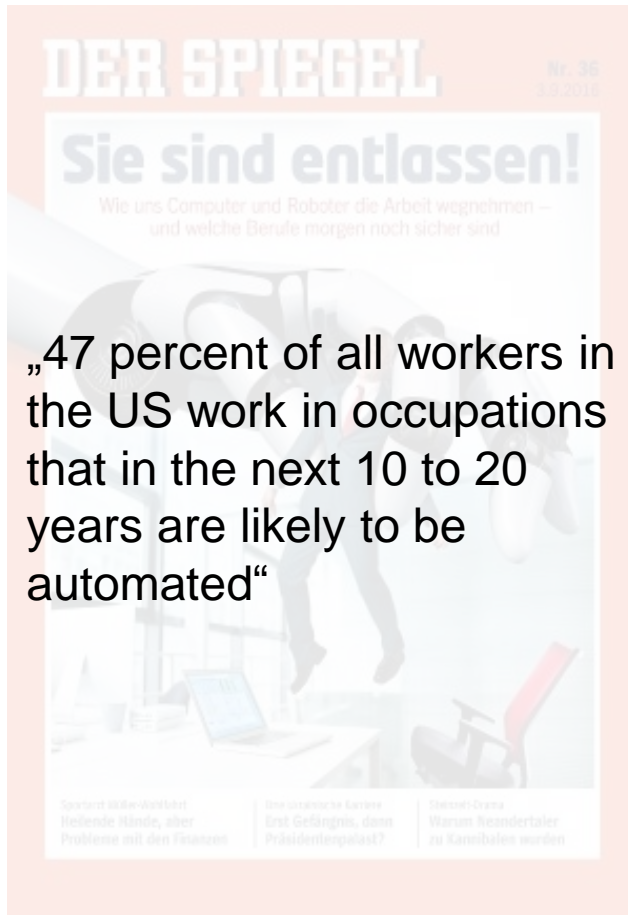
DER SPIEGEL

Nr. 36
3.9.2016

Sie sind entlassen!

Wie uns Computer und Roboter die Arbeit wegnehmen – und welche Berufe morgen noch sicher sind

„47 percent of all workers in the US work in occupations that in the next 10 to 20 years are likely to be automated“

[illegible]
Heilende Hände, aber Probleme mit den Finanzen

Eine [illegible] Karriere
Erst Gefängnis, dann Präsidentenpalast?

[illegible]
Warum Neandertaler zu Kannibalen wurden